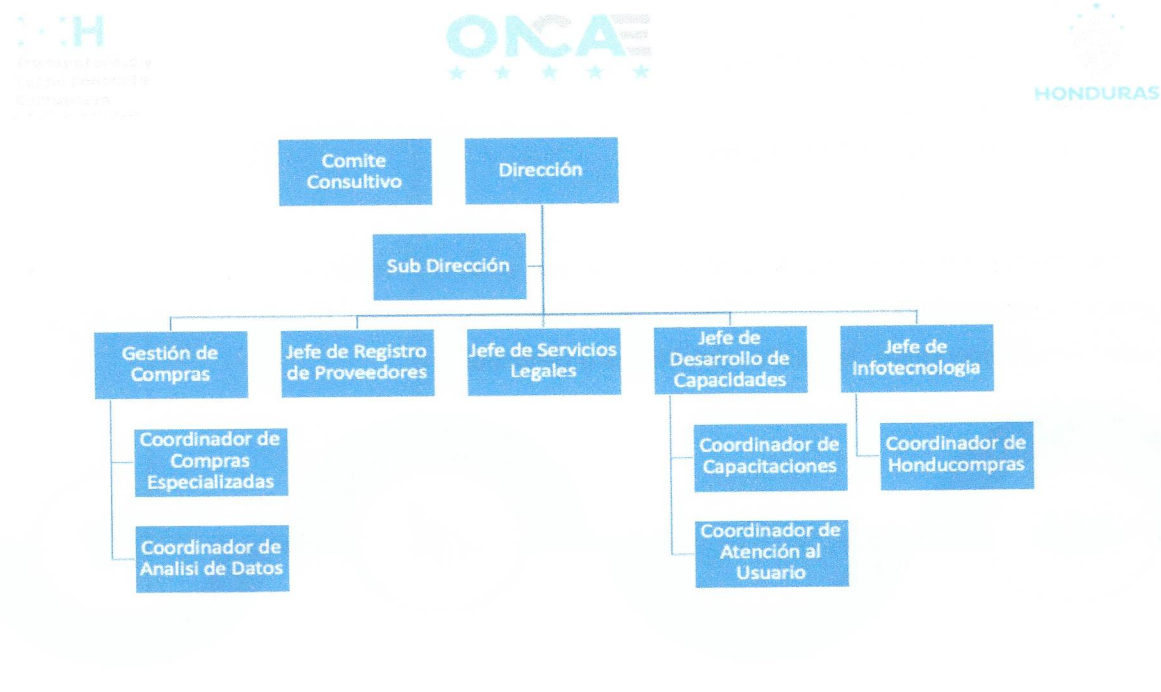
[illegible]H
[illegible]

ONCAE

HONDURAS

Comite Consultivo

Dirección

Sub Dirección

Gestión de Compras

Jefe de Registro de Proveedores

Jefe de Servicios Legales

Jefe de Desarrollo de Capacidades

Jefe de Infotecnologia

Coordinador de Compras Especializadas

Coordinador de Analisi de Datos

Coordinador de Capacitaciones

Coordinador de Atención al Usuario

Coordinador de Honducompras